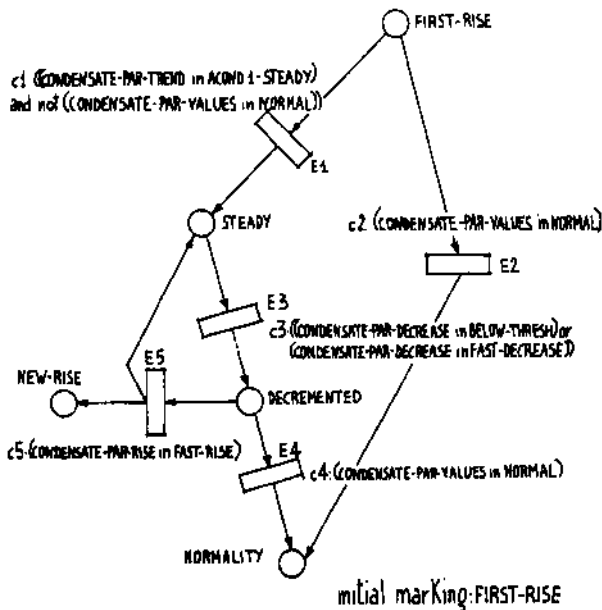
FIRST-RISE

c1 (CONDENSATE-PAR-TREND in ACOND 1-STEADY) and not ((CONDENSATE-PAR-VALUES in NORMAL))

E1

STEADY

c2 (CONDENSATE-PAR-VALUES in NORMAL)

E2

E3

c3 ((CONDENSATE-PAR-DECREASE in BELOW-THRESH) or (CONDENSATE-PAR-DECREASE in FAST-DECREASE))

E5

NEW-RISE

DECREMENTED

c5 (CONDENSATE-PAR-RISE in FAST-RISE)

E4

c4 (CONDENSATE-PAR-VALUES in NORMAL)

NORMALITY

initial marking: FIRST-RISE